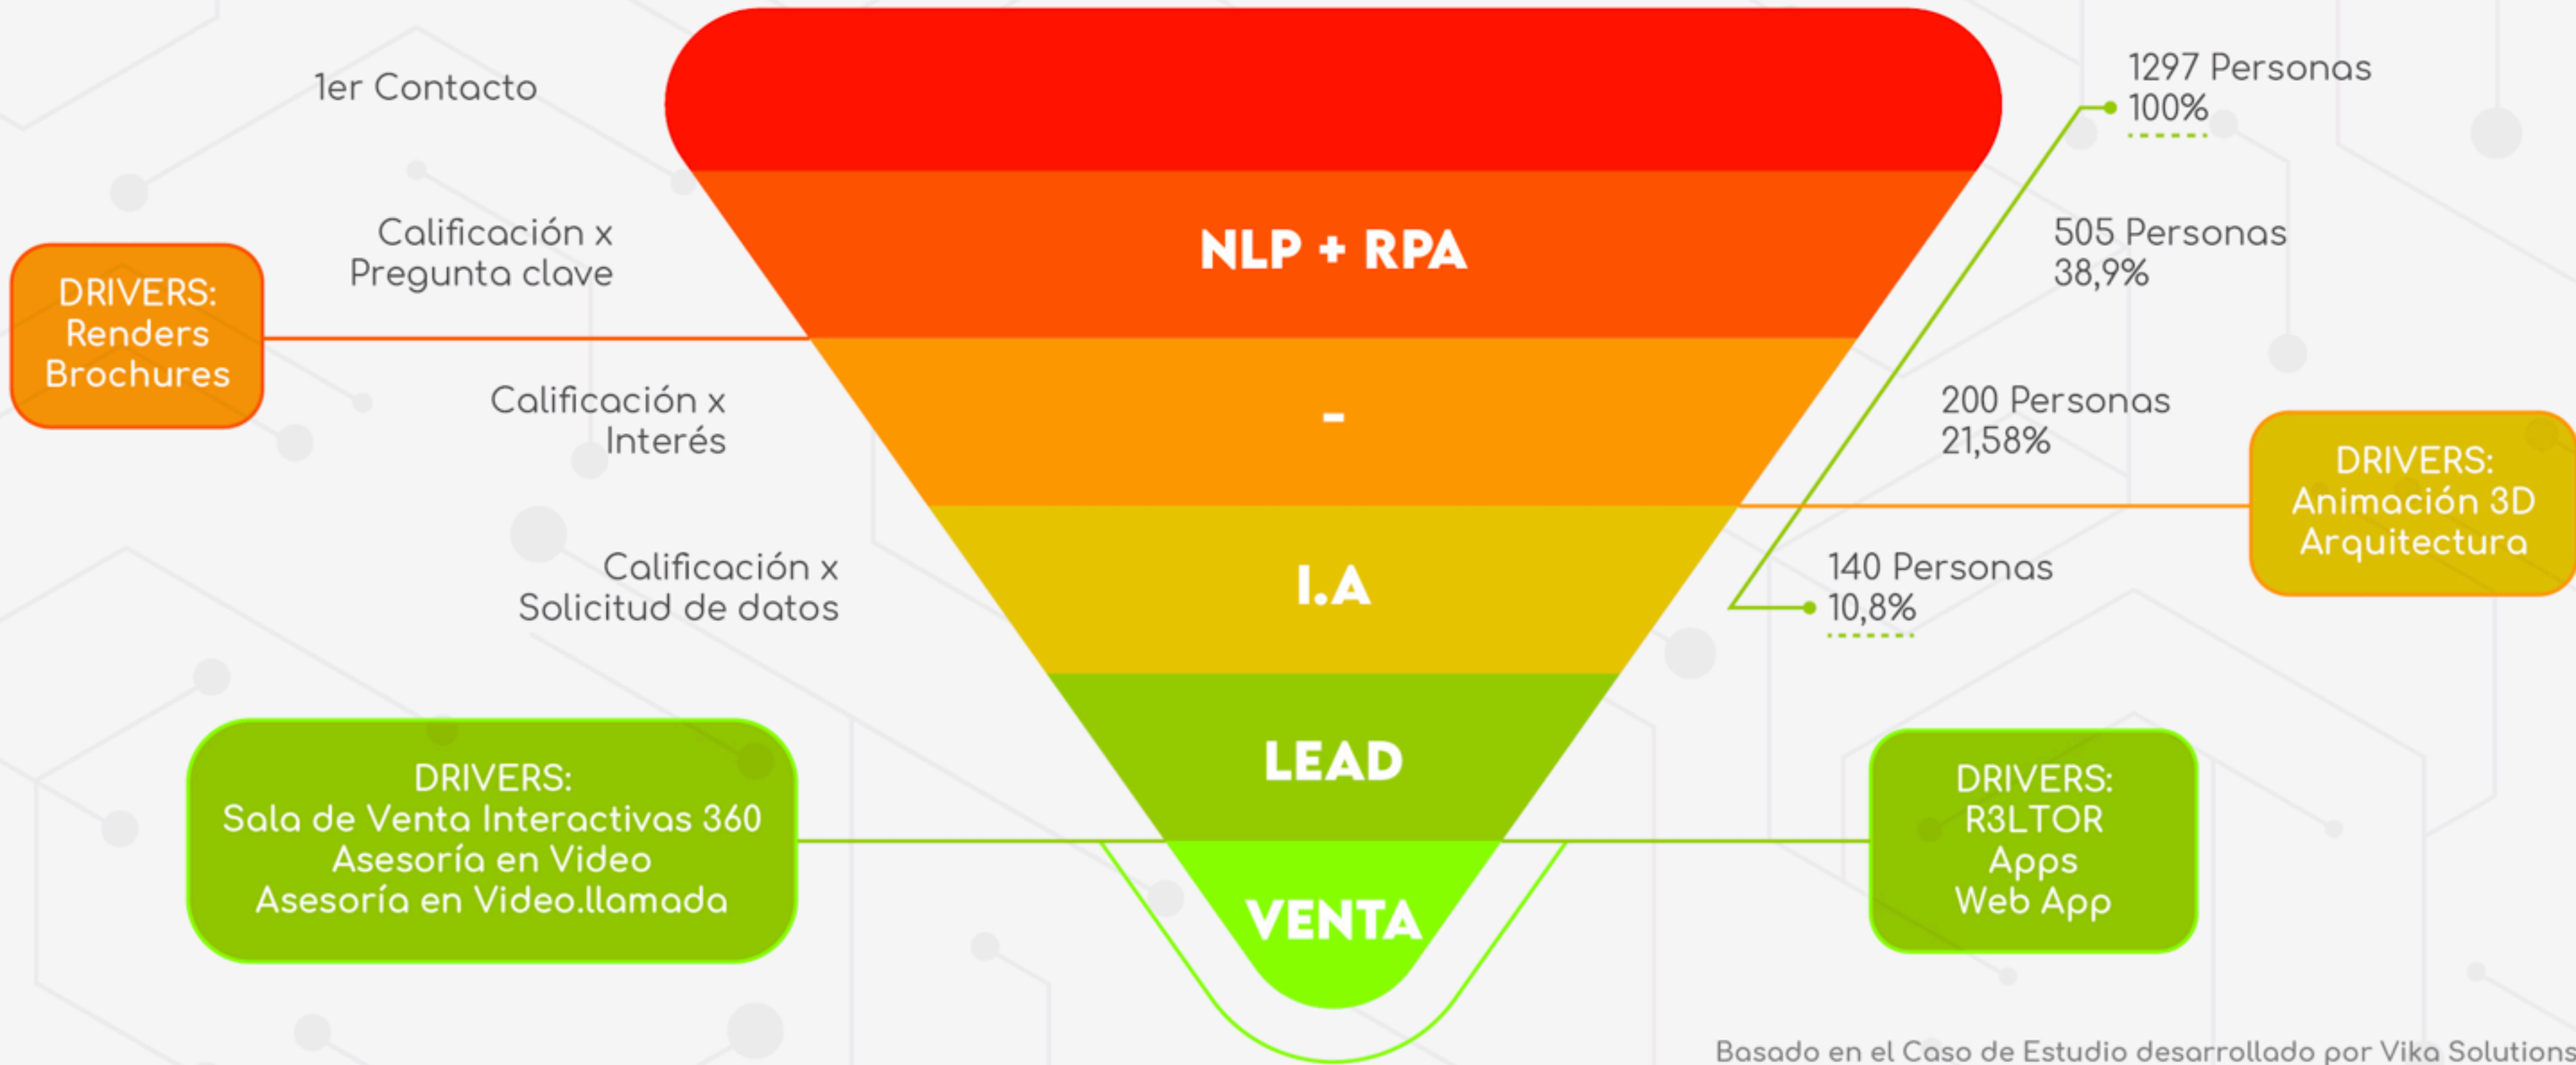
1er Contacto

Calificación x Pregunta clave

DRIVERS: Renders Brochures

Calificación x Interés

Calificación x Solicitud de datos

NLP + RPA

-

I.A

LEAD

VENTA

1297 Personas 100%

505 Personas 38,9%

200 Personas 21,58%

DRIVERS: Animación 3D Arquitectura

140 Personas 10,8%

DRIVERS: Sala de Venta Interactivas 360 Asesoría en Video Asesoría en Video.llamada

DRIVERS: R3LTOR Apps Web App

Basado en el Caso de Estudio desarrollado por Vika Solutions